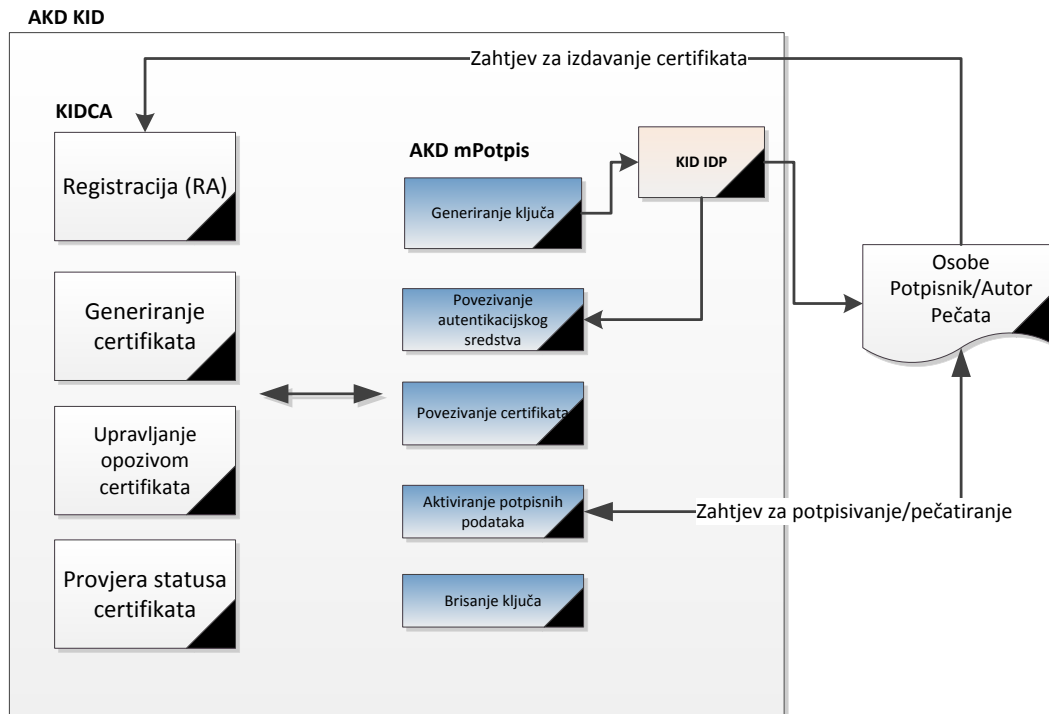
AKD KID

Zahtjev za izdavanje certifikata

KIDCA

Registracija (RA)

Generiranje certifikata

Upravljanje opozivom certifikata

Provjera statusa certifikata

AKD mPotpis

Generiranje ključa

Povezivanje autentikacijskog sredstva

Povezivanje certifikata

Aktiviranje potpisnih podataka

Brisanje ključa

KID IDP

Osobe Potpisnik/Autor Pečata

Zahtjev za potpisivanje/pečatiranje